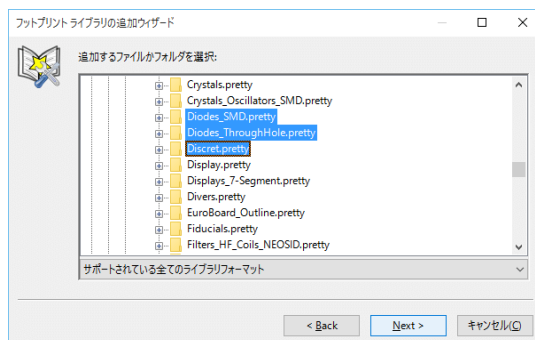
フットプリント ライブラリの追加ウィザード

追加するファイルかフォルダを選択:

Crystals.pretty
Crystals_Oscillators_SMD.pretty
Diodes_SMD.pretty
Diodes_ThroughHole.pretty
Discret.pretty
Display.pretty
Displays_7-Segment.pretty
Divers.pretty
EuroBoard_Outline.pretty
Fiducials.pretty
Filters_HF_Coils_NEOSID.pretty

サポートされている全てのライブラリフォーマット

< Back
Next >
キャンセル(C)